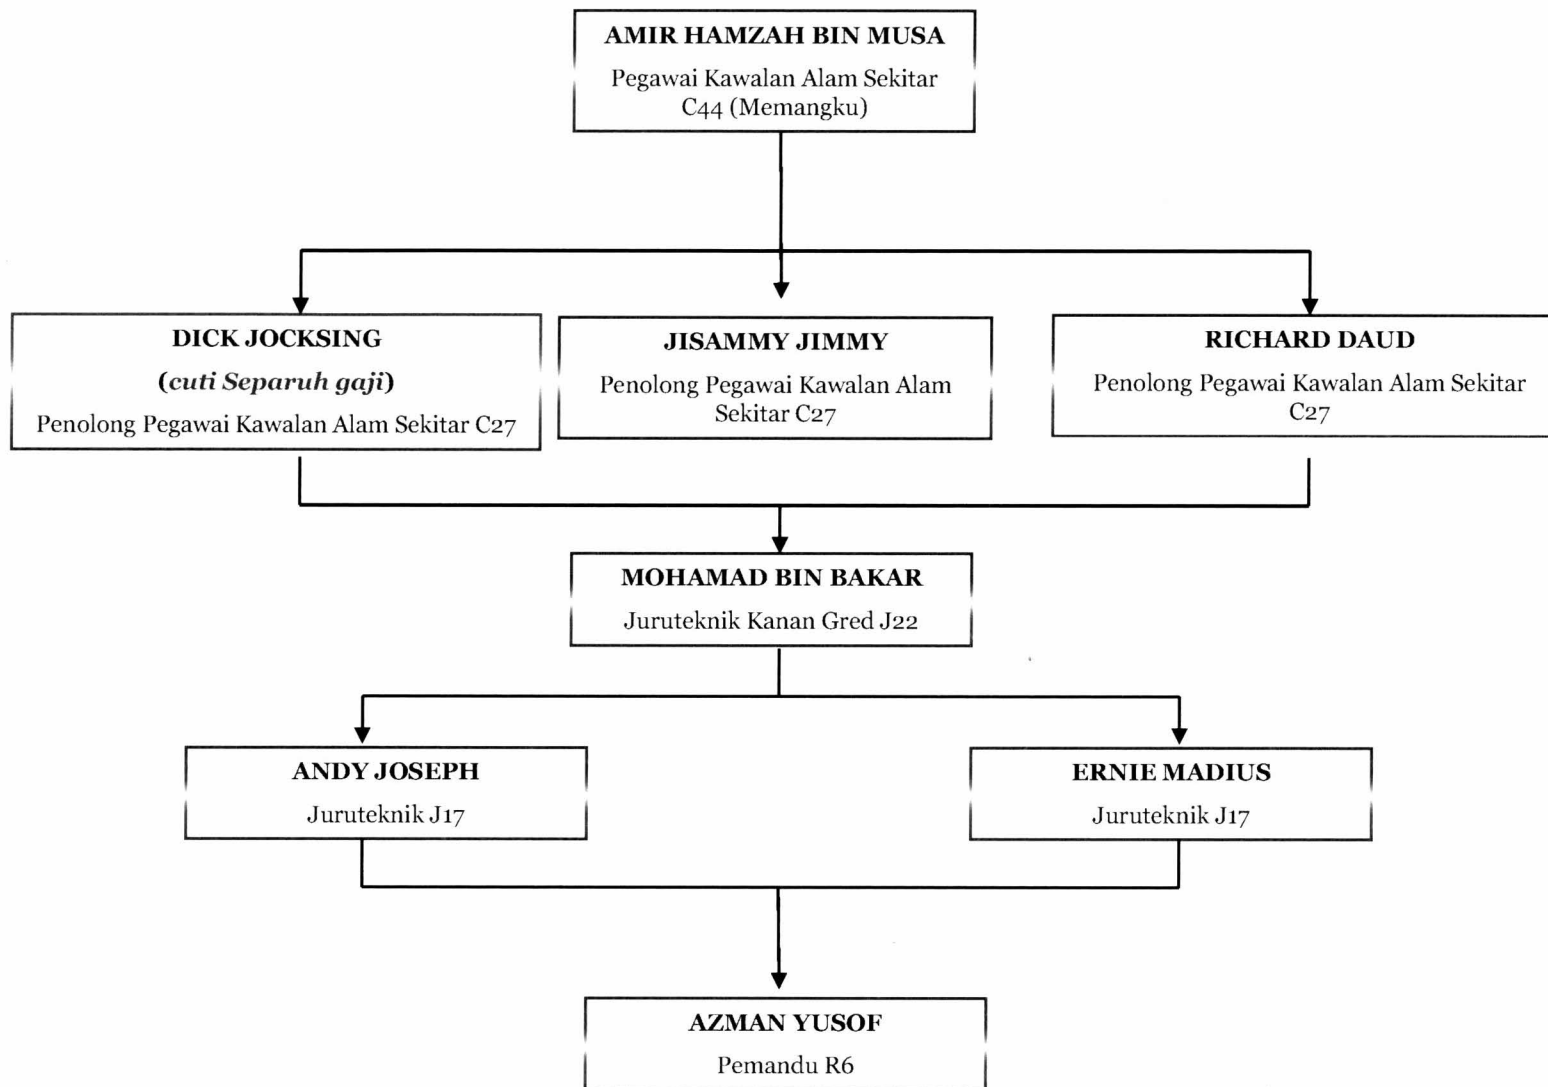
AMIR HAMZAH BIN MUSA
Pegawai Kawalan Alam Sekitar C44 (Memangku)

DICK JOCKSING
(*cuti Separuh gaji*)
Penolong Pegawai Kawalan Alam Sekitar C27

JISAMMY JIMMY
Penolong Pegawai Kawalan Alam Sekitar C27

RICHARD DAUD
Penolong Pegawai Kawalan Alam Sekitar C27

MOHAMAD BIN BAKAR
Juruteknik Kanan Gred J22

ANDY JOSEPH
Juruteknik J17

ERNIE MADIUS
Juruteknik J17

AZMAN YUSOF
Pemandu R6